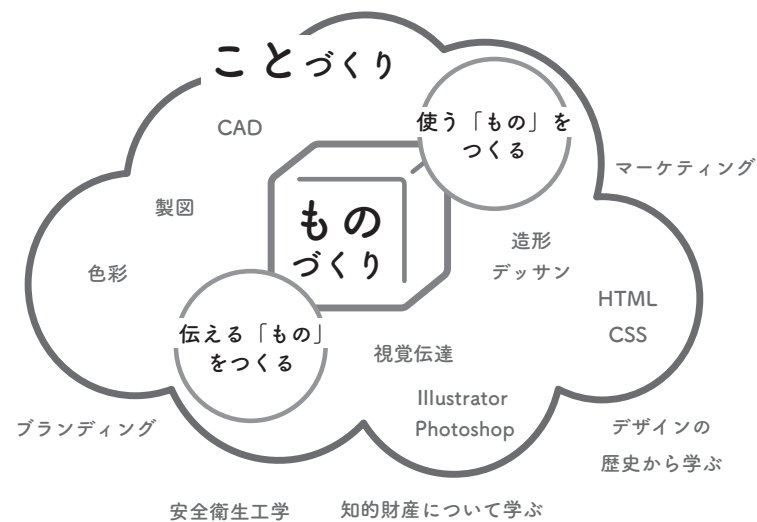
ことづくり

CAD

使う「もの」をつくる

マーケティング

製図

ものづくり

造形
デッサン

色彩

HTML
CSS

伝える「もの」をつくる

視覚伝達

Illustrator
Photoshop

ブランディング

デザインの歴史から学ぶ

安全衛生工学

知的財産について学ぶ